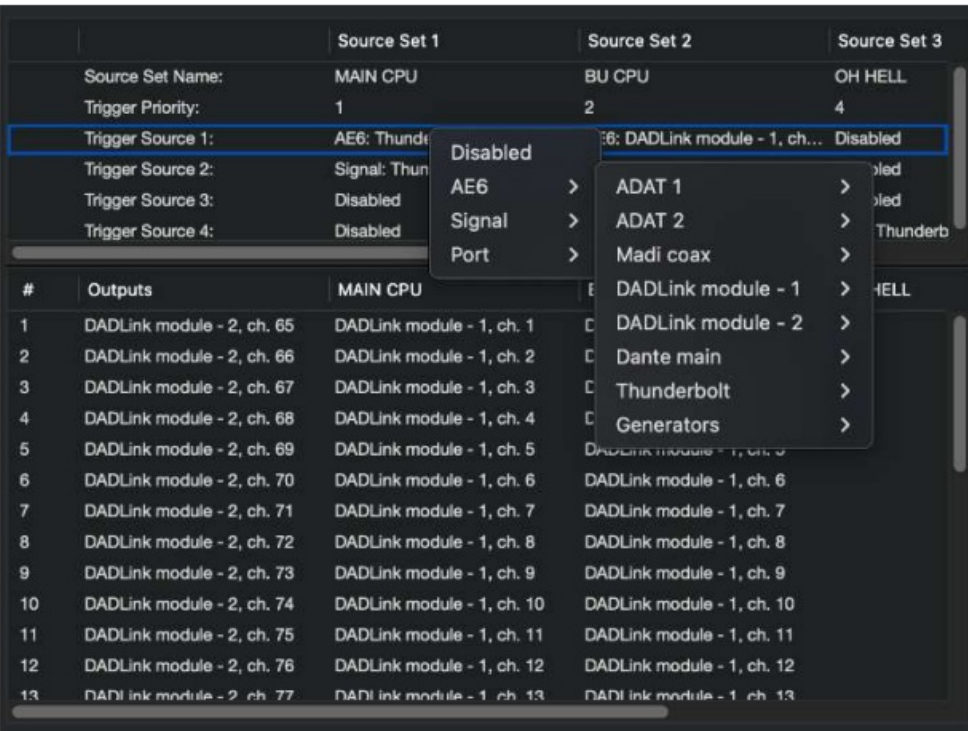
| | | Source Set 1 | Source Set 2 | Source Set 3 |
|---|---|---|---|---|
| | Source Set Name: | MAIN CPU | BU CPU | OH HELL |
| | Trigger Priority: | 1 | 2 | 4 |
| | Trigger Source 1: | AE6: Thunde | E6: DADLink module - 1, ch... | Disabled |
| | Trigger Source 2: | Signal: Thun | | bled |
| | Trigger Source 3: | Disabled | | bled |
| | Trigger Source 4: | Disabled | | Thunderb |

Disabled
AE6 >
Signal >
Port >

ADAT 1 >
ADAT 2 >
Madi coax >
DADLink module - 1 >
DADLink module - 2 >
Dante main >
Thunderbolt >
Generators >

| # | Outputs | MAIN CPU | B | HELL |
|---|---|---|---|---|
| 1 | DADLink module - 2, ch. 65 | DADLink module - 1, ch. 1 | D | |
| 2 | DADLink module - 2, ch. 66 | DADLink module - 1, ch. 2 | D | |
| 3 | DADLink module - 2, ch. 67 | DADLink module - 1, ch. 3 | D | |
| 4 | DADLink module - 2, ch. 68 | DADLink module - 1, ch. 4 | D | |
| 5 | DADLink module - 2, ch. 69 | DADLink module - 1, ch. 5 | DADLink module - 1, ch. 5 | |
| 6 | DADLink module - 2, ch. 70 | DADLink module - 1, ch. 6 | DADLink module - 1, ch. 6 | |
| 7 | DADLink module - 2, ch. 71 | DADLink module - 1, ch. 7 | DADLink module - 1, ch. 7 | |
| 8 | DADLink module - 2, ch. 72 | DADLink module - 1, ch. 8 | DADLink module - 1, ch. 8 | |
| 9 | DADLink module - 2, ch. 73 | DADLink module - 1, ch. 9 | DADLink module - 1, ch. 9 | |
| 10 | DADLink module - 2, ch. 74 | DADLink module - 1, ch. 10 | DADLink module - 1, ch. 10 | |
| 11 | DADLink module - 2, ch. 75 | DADLink module - 1, ch. 11 | DADLink module - 1, ch. 11 | |
| 12 | DADLink module - 2, ch. 76 | DADLink module - 1, ch. 12 | DADLink module - 1, ch. 12 | |
| 13 | DADLink module - 2, ch. 77 | DADLink module - 1, ch. 13 | DADLink module - 1, ch. 13 | |